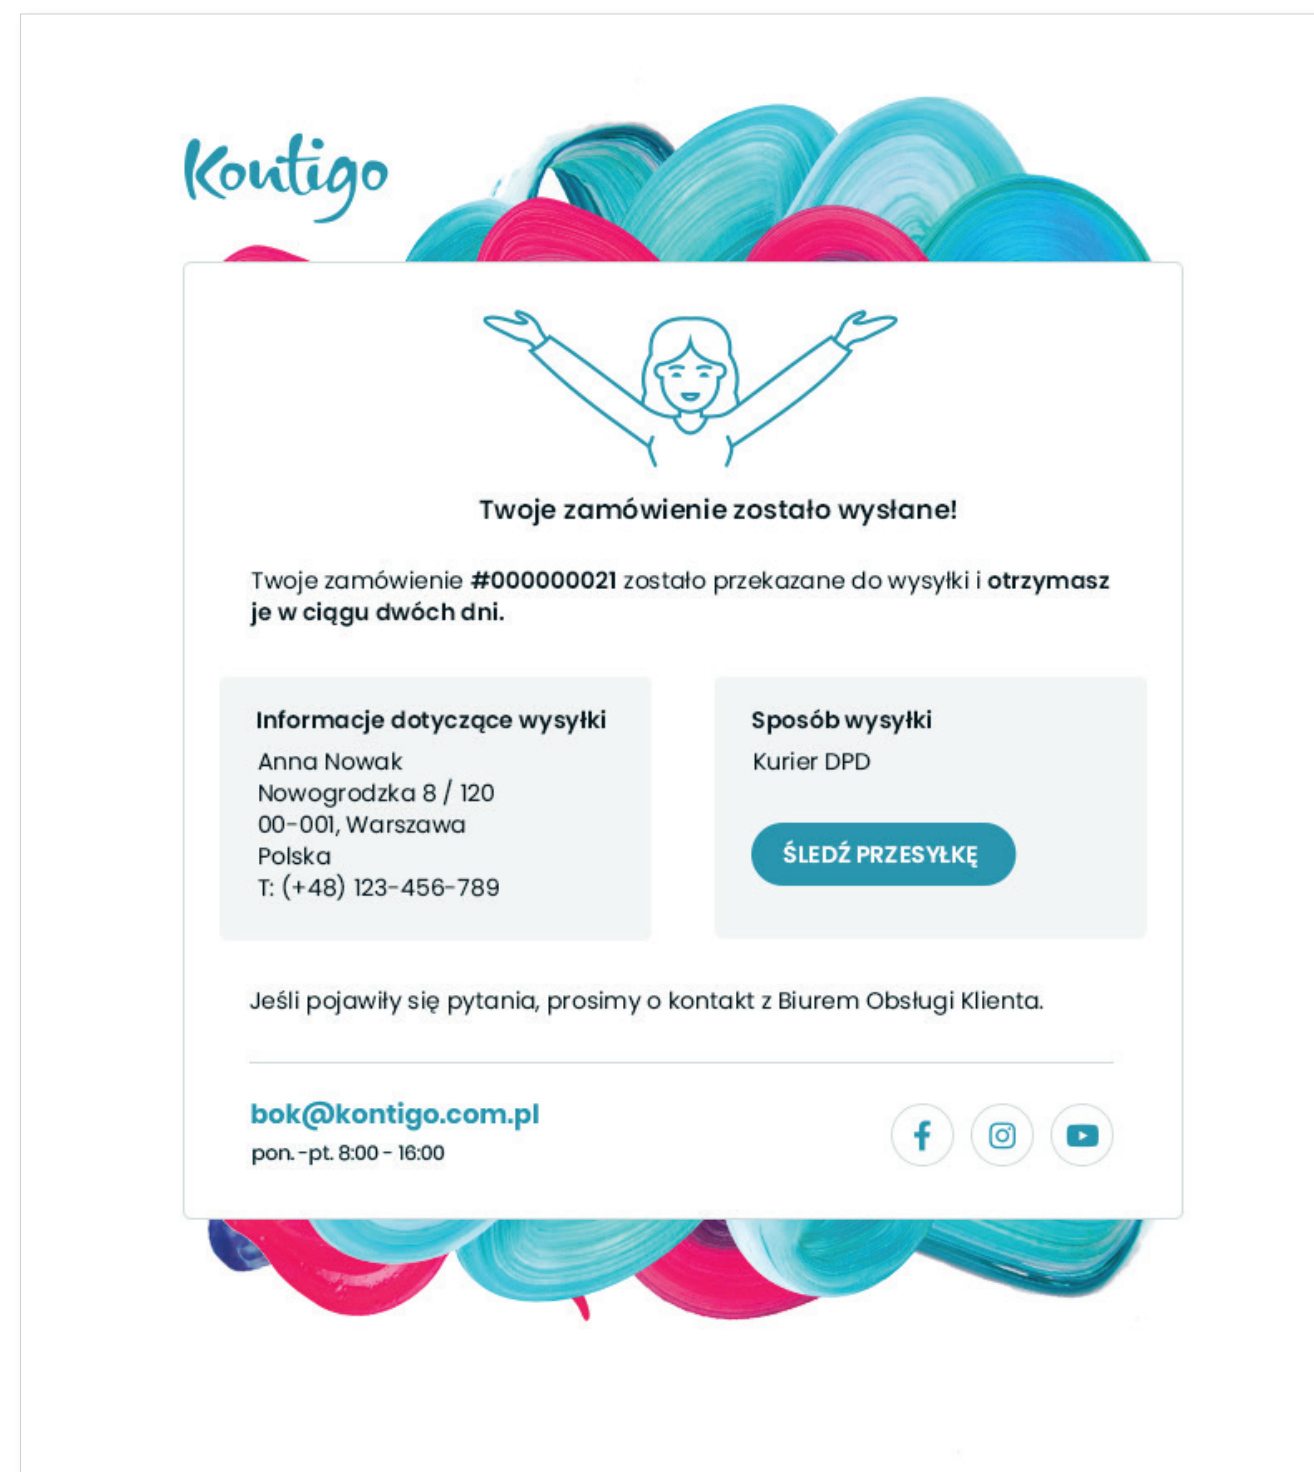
Kontigo

Twoje zamówienie zostało wysłane!

Twoje zamówienie #000000021 zostało przekazane do wysyłki i otrzymasz je w ciągu dwóch dni.

Informacje dotyczące wysyłki
Anna Nowak
Nowogrodzka 8 / 120
00-001, Warszawa
Polska
T: (+48) 123-456-789

Sposób wysyłki
Kurier DPD

ŚLEDŹ PRZESYŁKĘ

Jeśli pojawiły się pytania, prosimy o kontakt z Biurem Obsługi Klienta.

bok@kontigo.com.pl
pon.-pt. 8:00 - 16:00